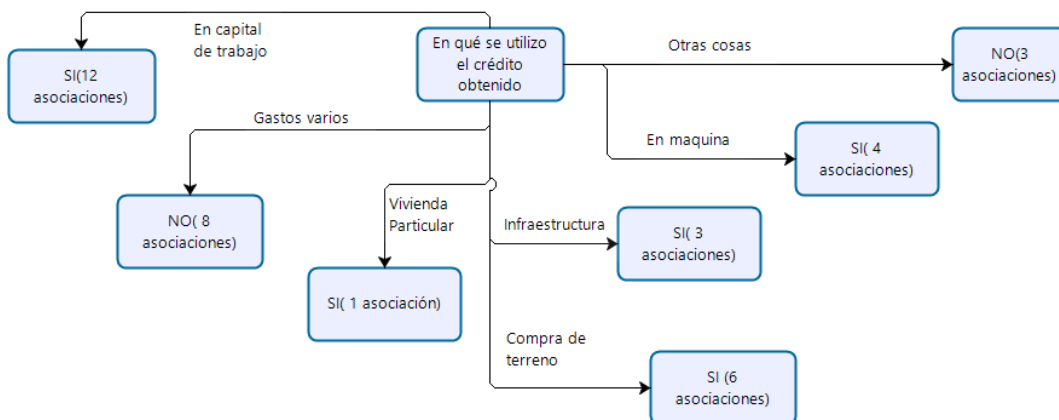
En qué se utilizo el crédito obtenido

En capital de trabajo

SI(12 asociaciones)

Otras cosas

NO(3 asociaciones)

En maquina

SI( 4 asociaciones)

Gastos varios

NO( 8 asociaciones)

Vivienda Particular

SI( 1 asociación)

Infraestructura

SI( 3 asociaciones)

Compra de terreno

SI (6 asociaciones)